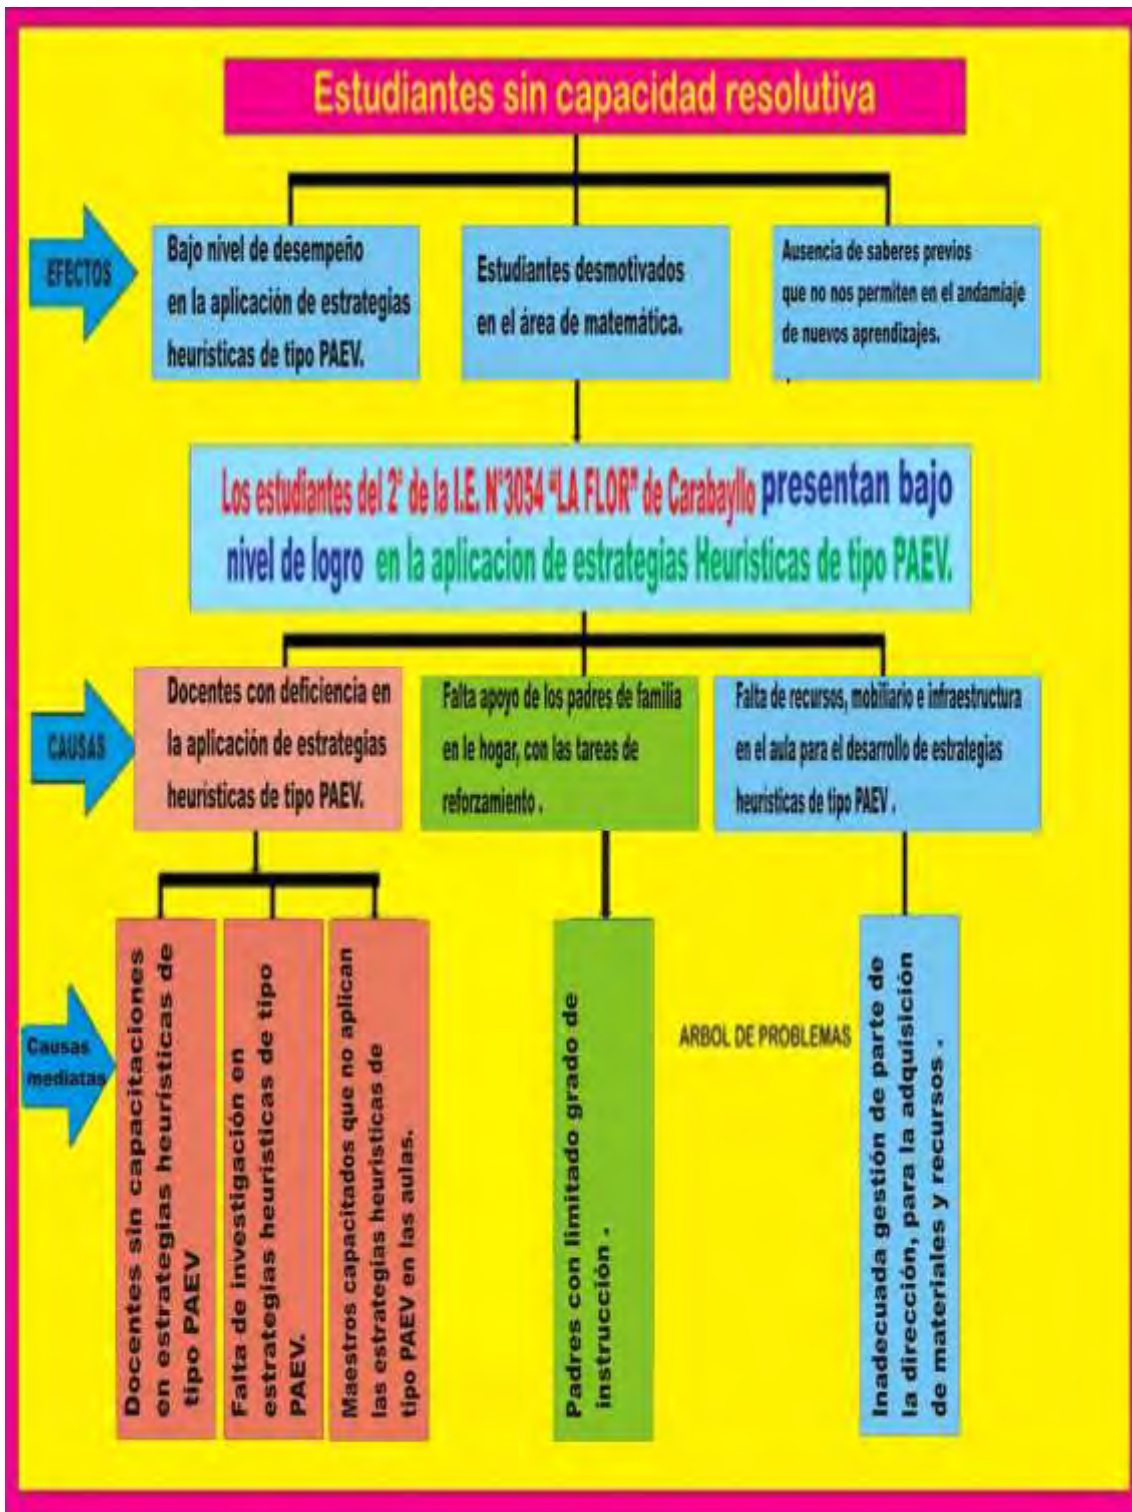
Estudiantes sin capacidad resolutiva

EFECTOS

Bajo nivel de desempeño en la aplicación de estrategias heuristicas de tipo PAEV.

Estudiantes desmotivados en el área de matemática.

Ausencia de saberes previos que no nos permiten en el andamiaje de nuevos aprendizajes.

Los estudiantes del 2° de la I.E. N°3054 "LA FLOR" de Carabayllo presentan bajo nivel de logro en la aplicacion de estrategias Heuristicas de tipo PAEV.

CAUSAS

Docentes con deficiencia en la aplicación de estrategias heuristicas de tipo PAEV.

Falta apoyo de los padres de familia en le hogar, con las tareas de reforzamiento .

Falta de recursos, mobiliario e infraestructura en el aula para el desarrollo de estrategias heuristicas de tipo PAEV .

Causas mediatas

Docentes sin capacitaciones en estrategias heurísticas de tipo PAEV

Falta de investigación en estrategias heurísticas de tipo PAEV.

Maestros capacitados que no aplican las estrategias heurísticas de tipo PAEV en las aulas.

Padres con limitado grado de instrucción .

ARBOL DE PROBLEMAS

Inadecuada gestión de parte de la dirección, para la adquisición de materiales y recursos .